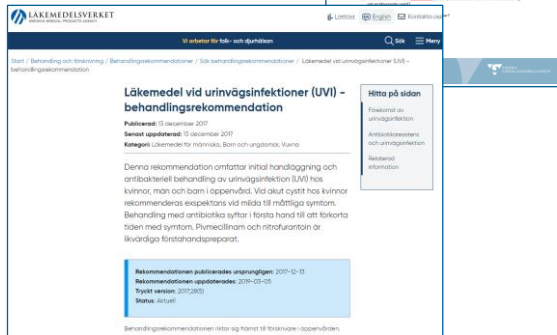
LÄKEMEDELSVERKET

Lättläst English Kontakta oss

Vi arbetar för folk- och djurhälsan

Sök Meny

Start / Behandling och förskrivning / Behandlingsrekommendationer / Sök behandlingsrekommendation / Läkemedel vid urinvägsinfektioner (UVI) – behandlingsrekommendation

Läkemedel vid urinvägsinfektioner (UVI) – behandlingsrekommendation

Publicerad: 13 december 2017
Senast uppdaterad: 13 december 2017
Kategori: Läkemedel för människa, Barn och ungdomar, Vuxna

Denna rekommendation omfattar initial handläggning och antibakteriell behandling av urinvägsinfektion (UVI) hos kvinnor, män och barn i öppenvård. Vid akut cystit hos kvinnor rekommenderas exspektans vid milda till måttliga symtom. Behandling med antibiotika syftar i första hand till att förkorta tiden med symtom. Pivmecillinam och nitrofurantoin är likvärdiga förstahandspreparat.

Rekommendationen publicerades ursprungligen: 2017-12-13
Rekommendationen uppdaterades: 2019-03-05
Tryckt version: 2017;28(5)
Status: Aktuell

Behandlingsrekommendationen riktar sig främst till förskrivare i öppenvården.

Hitta på sidan

Förekomst av urinvägsinfektion

Antibiotikaresistens och urinvägsinfektion

Relaterad information